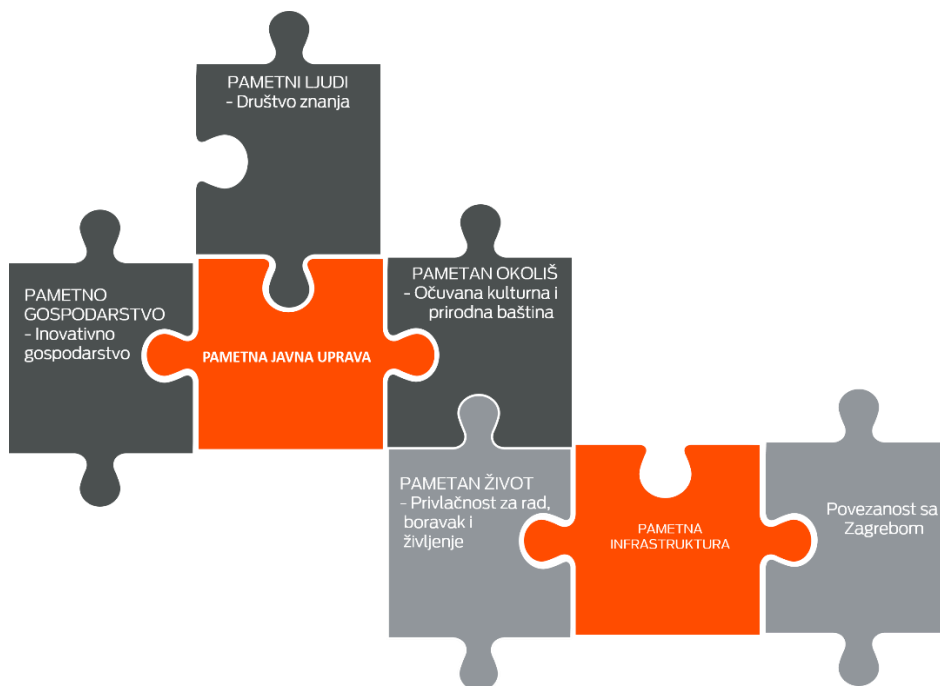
PAMETNI LJUDI
- Društvo znanja

PAMETNO GOSPODARSTVO
- Inovativno gospodarstvo

PAMETNA JAVNA UPRAVA

PAMETAN OKOLIŠ
- Očuvana kulturna i prirodna baština

PAMETAN ŽIVOT
- Privlačnost za rad, boravak i življenje

PAMETNA INFRASTRUKTURA

Povezanost sa Zagrebom